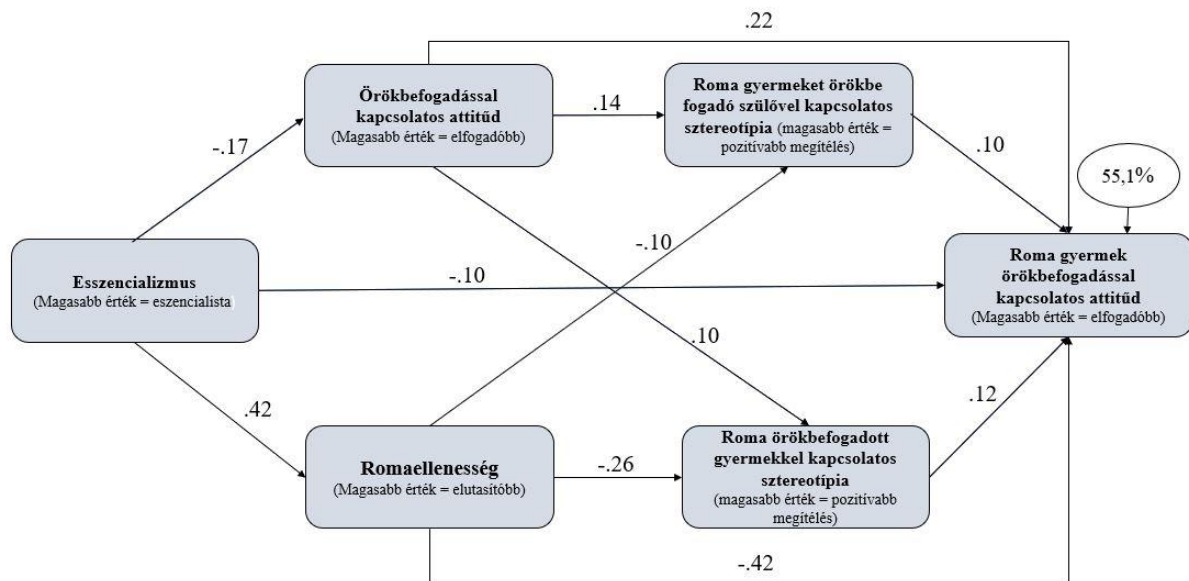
.22

Örökbefogadással kapcsolatos attitűd (Magasabb érték = elfogadóbb)

.14

Roma gyermeket örökbe fogadó szülővel kapcsolatos sztereotípia (magasabb érték = pozitívabb megítélés)

.10

55,1%

-.17

-.10

Esszencializmus (Magasabb érték = eszencialista)

-.10

Roma gyermek örökbefogadással kapcsolatos attitűd (Magasabb érték = elfogadóbb)

.10

.42

.12

Romaellenesség (Magasabb érték = elutasítóbb)

-.26

Roma örökbefogadott gyermekkel kapcsolatos sztereotípia (magasabb érték = pozitívabb megítélés)

-.42